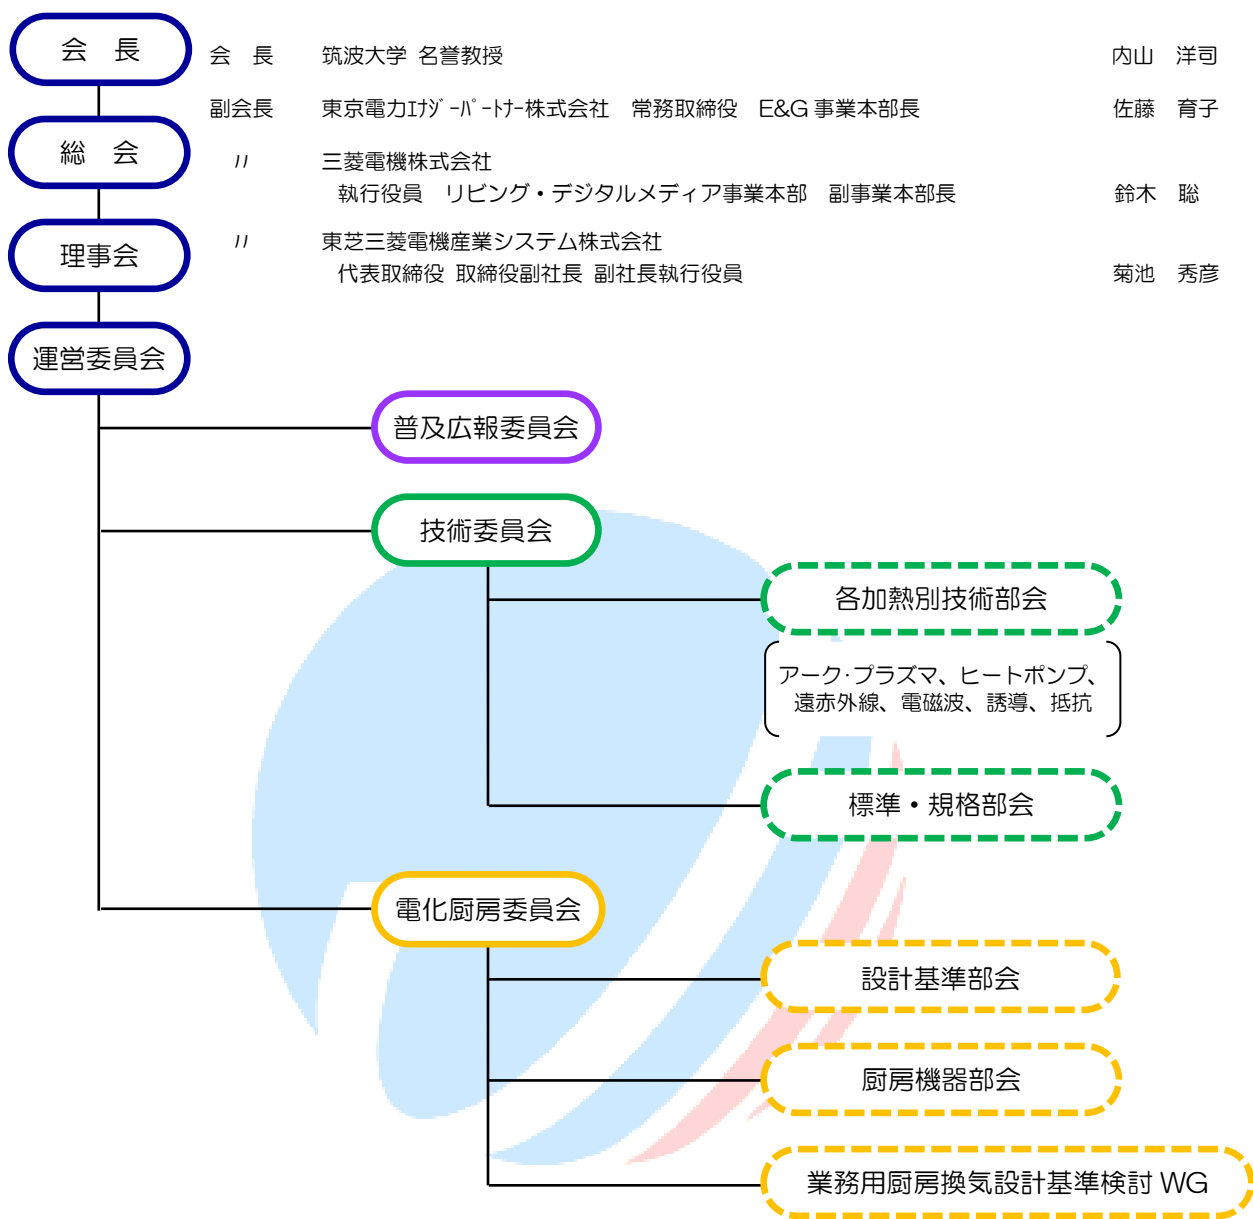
会　長

総　会

理事会

運営委員会

会　長　　筑波大学 名誉教授　　内山　洋司

副会長　　東京電力ｴﾅｼﾞｰﾊﾟｰﾄﾅｰ株式会社　常務取締役　E&G 事業本部長　　佐藤　育子

〃　　三菱電機株式会社 執行役員　リビング・デジタルメディア事業本部　副事業本部長　　鈴木　聡

〃　　東芝三菱電機産業システム株式会社 代表取締役 取締役副社長 副社長執行役員　　菊池　秀彦

普及広報委員会

技術委員会

各加熱別技術部会

アーク·プラズマ、ヒートポンプ、遠赤外線、電磁波、誘導、抵抗

標準・規格部会

電化厨房委員会

設計基準部会

厨房機器部会

業務用厨房換気設計基準検討 WG